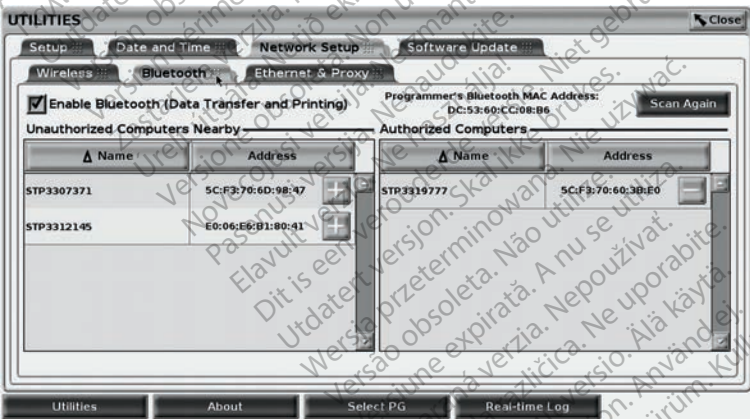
UTILITIES

Close

Setup | Date and Time | Network Setup | Software Update

Wireless | Bluetooth | Ethernet & Proxy

☑ Enable Bluetooth (Data Transfer and Printing)

Programmer's Bluetooth MAC Address: DC:53:60:CC:08:B6

Scan Again

Unauthorized Computers Nearby

| Name | Address |
|---|---|
| STP3307371 | 5C:F3:70:6D:98:47 |
| STP3312145 | E0:06:E6:B1:80:41 |

Authorized Computers

| Name | Address |
|---|---|
| STP3319777 | 5C:F3:70:60:3B:E0 |

Utilities | About | Select PG | Real-time Log

Outdated version. Do not use. Zastaralá verze. Nepoužívat. Forældet version. Må ikke anvendes. Version périmée. Ne pas utiliser. Elavult verzió. Ne használja! Dit is een verouderde versie. Niet gebruiken. Utdatert versjon. Skal ikke brukes. Wersja przeterminowana. Nie używać. Versão obsoleta. Não utilize. Versiune expirată. A nu se utiliza. Zastaraná verzia. Nepoužívať. Zastarela različica. Ne uporabite. Vanhentunut versio. Älä käytä. Föråldrad version. Använd ej. Güncel olmayan sürüm. Kullanmayın. Versione obsoleta. Non utilizzare. Novecojusi versija. Neizmantot. Pasenusi versija. Nenaudokite. Aegunud versioon. Ärge kasutage. Zastarjela verzija. Nemojte upotrebljavati.